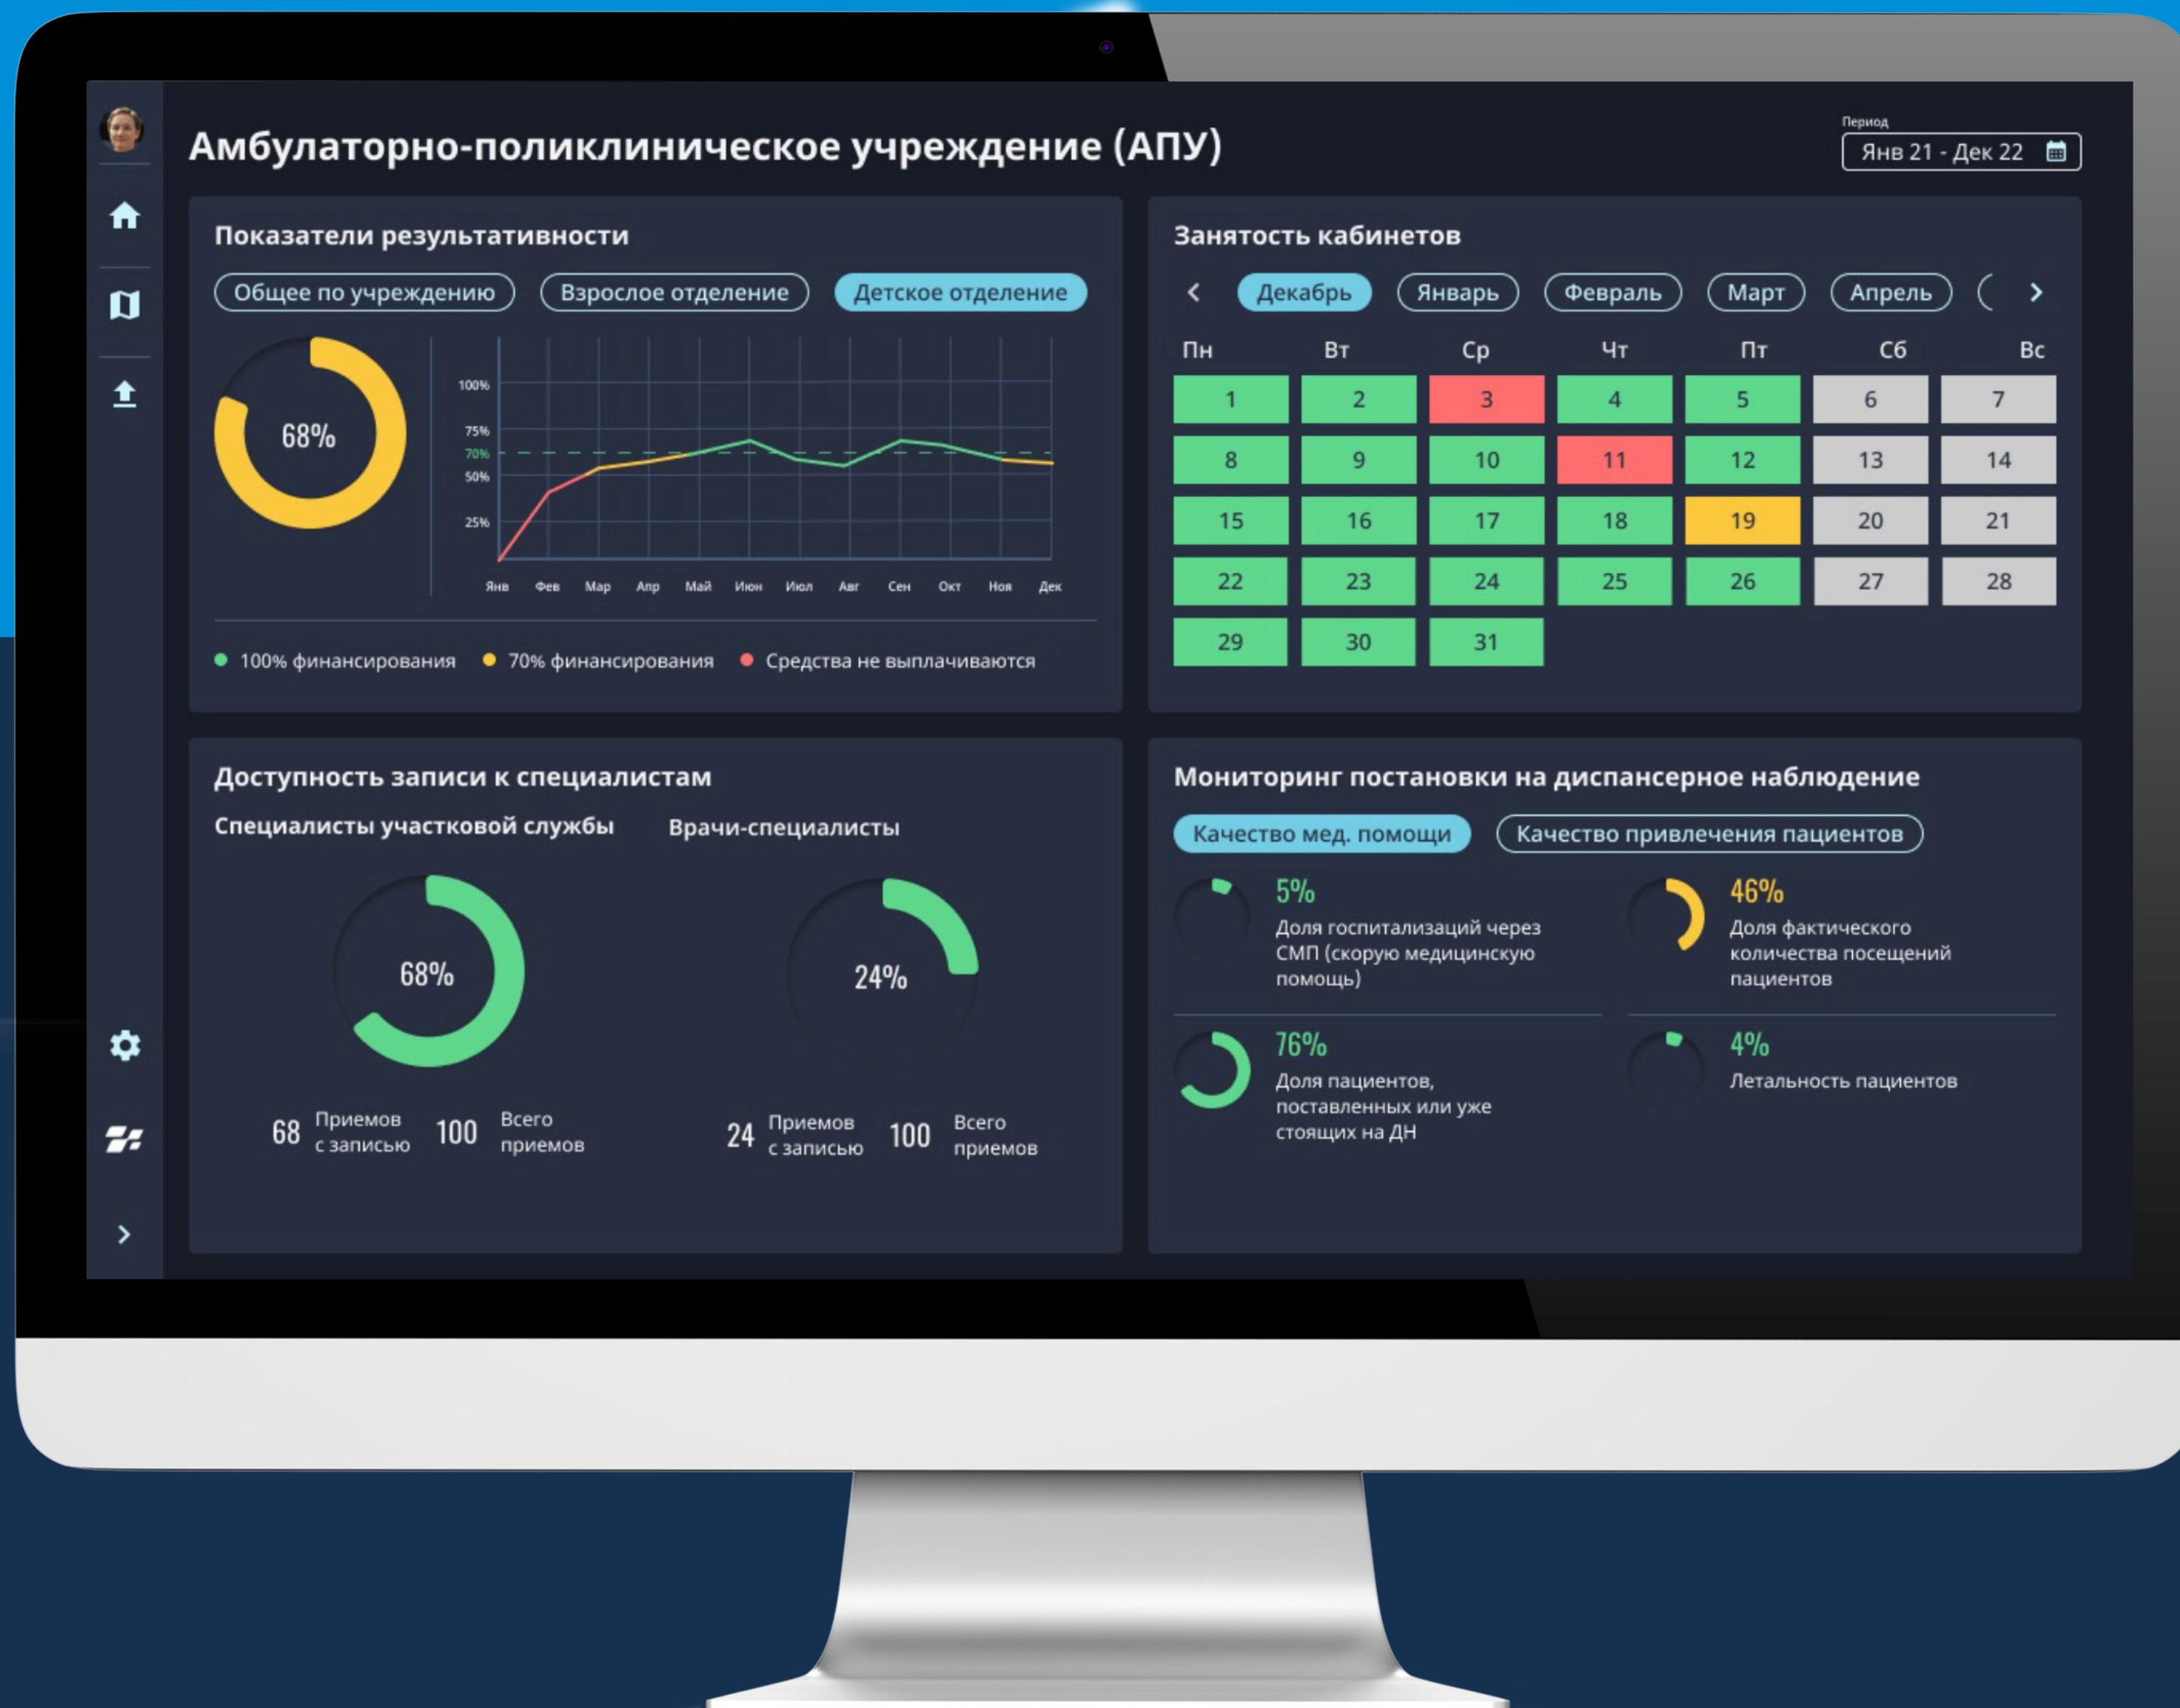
Амбулаторно-поликлиническое учреждение (АПУ)

Период
Янв 21 - Дек 22

Показатели результативности

Общее по учреждению
Взрослое отделение
Детское отделение

68%

100%
75%
70%
50%
25%

Янв Фев Мар Апр Май Июн Июл Авг Сен Окт Ноя Дек

100% финансирования
70% финансирования
Средства не выплачиваются

Занятость кабинетов

Декабрь
Январь
Февраль
Март
Апрель

| Пн | Вт | Ср | Чт | Пт | Сб | Вс |
|---|---|---|---|---|---|---|
| 1 | 2 | 3 | 4 | 5 | 6 | 7 |
| 8 | 9 | 10 | 11 | 12 | 13 | 14 |
| 15 | 16 | 17 | 18 | 19 | 20 | 21 |
| 22 | 23 | 24 | 25 | 26 | 27 | 28 |
| 29 | 30 | 31 | | | | |

Доступность записи к специалистам

Специалисты участковой службы

68%

68 Приемов с записью 100 Всего приемов

Врачи-специалисты

24%

24 Приемов с записью 100 Всего приемов

Мониторинг постановки на диспансерное наблюдение

Качество мед. помощи
Качество привлечения пациентов

5%
Доля госпитализаций через СМП (скорую медицинскую помощь)

46%
Доля фактического количества посещений пациентов

76%
Доля пациентов, поставленных или уже стоящих на ДН

4%
Летальность пациентов